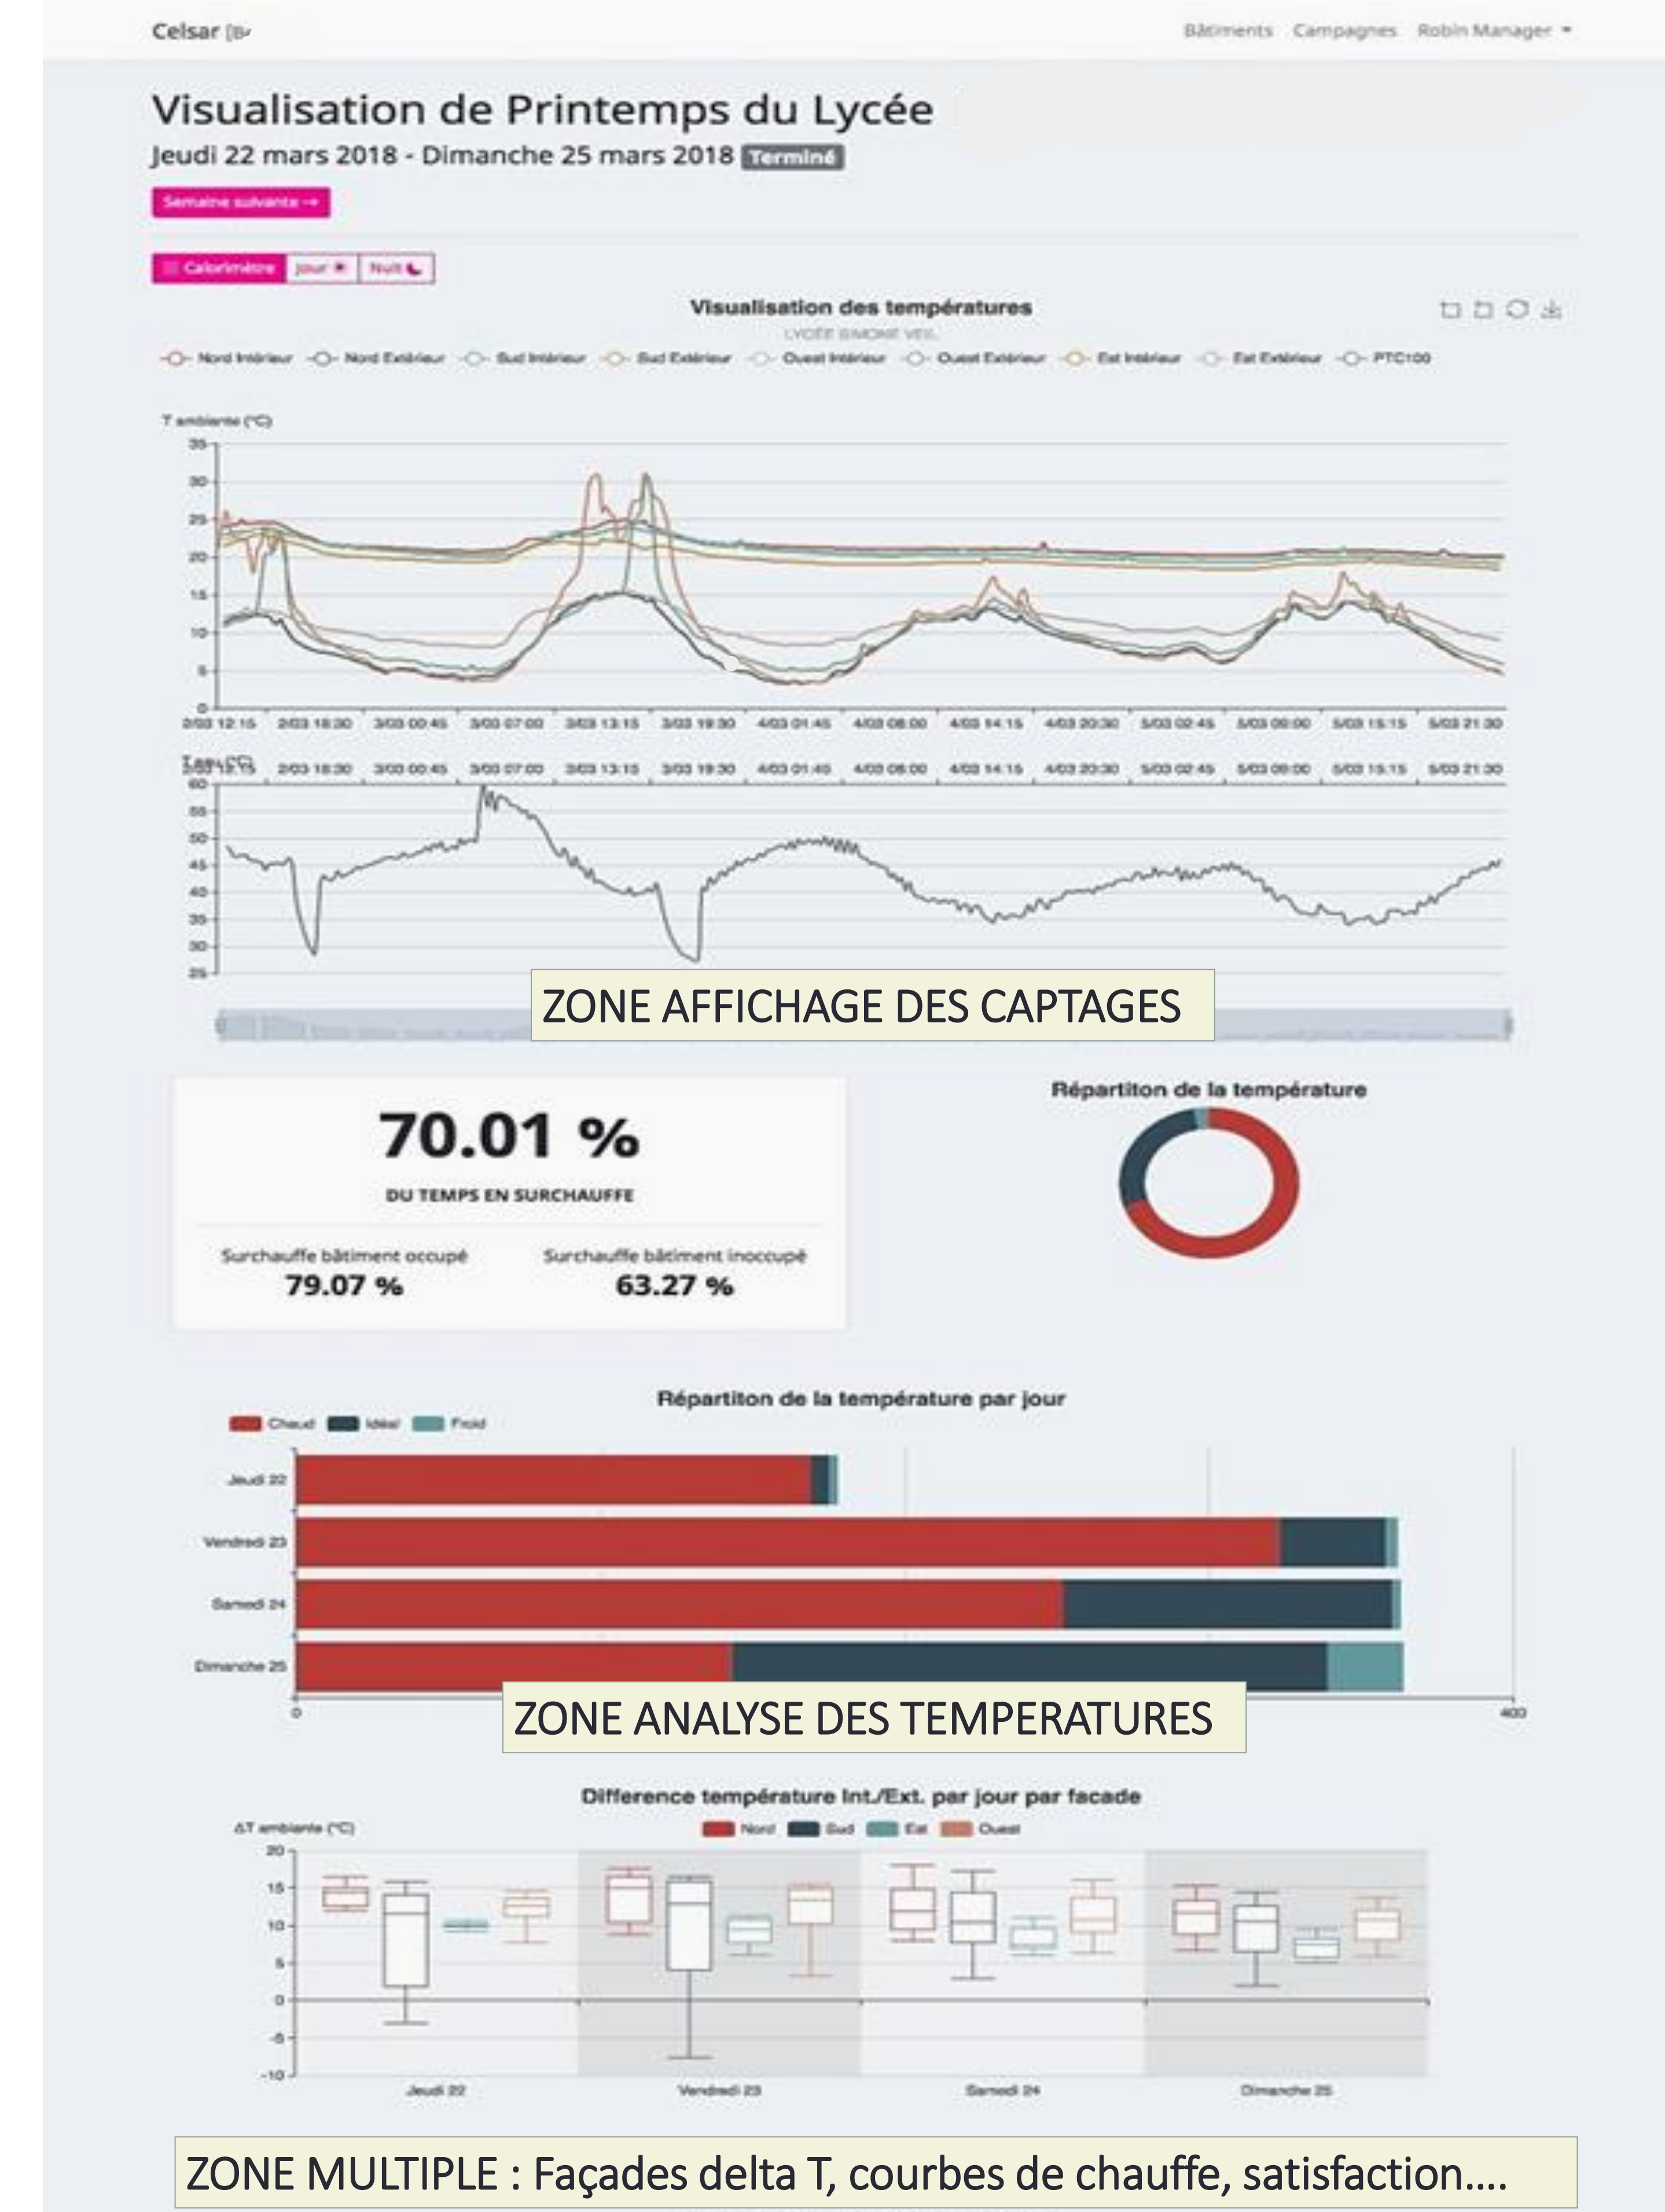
Celsar

Bâtiments Campagnes Robin Manager

Visualisation de Printemps du Lycée

Jeudi 22 mars 2018 - Dimanche 25 mars 2018 Terminé

Semaine suivante →

Calorimètre Jour Nuit

Visualisation des températures

LYCÉE SIMONE VEIL

Nord Intérieur Nord Extérieur Sud Intérieur Sud Extérieur Ouest Intérieur Ouest Extérieur Est Intérieur Est Extérieur PTC100

T ambiante (°C)

35
30
25
20
15
10
5
0

2/03 12:15 2/03 18:30 3/03 00:45 3/03 07:00 3/03 13:15 3/03 19:30 4/03 01:45 4/03 08:00 4/03 14:15 4/03 20:30 5/03 02:45 5/03 09:00 5/03 15:15 5/03 21:30

T eau (°C)

2/03 12:15 2/03 18:30 3/03 00:45 3/03 07:00 3/03 13:15 3/03 19:30 4/03 01:45 4/03 08:00 4/03 14:15 4/03 20:30 5/03 02:45 5/03 09:00 5/03 15:15 5/03 21:30

60
55
50
45
40
35
30
25

ZONE AFFICHAGE DES CAPTAGES

70.01 %

DU TEMPS EN SURCHAUFFE

Surchauffe bâtiment occupé
79.07 %

Surchauffe bâtiment inoccupé
63.27 %

Répartiton de la température

Répartiton de la température par jour

Chaud Idéal Froid

Jeudi 22
Vendredi 23
Samedi 24
Dimanche 25

0
400

ZONE ANALYSE DES TEMPERATURES

Difference température Int./Ext. par jour par facade

ΔT ambiante (°C)

Nord Sud Est Ouest

20
15
10
5
0
-5
-10

Jeudi 22 Vendredi 23 Samedi 24 Dimanche 25

ZONE MULTIPLE : Façades delta T, courbes de chauffe, satisfaction….